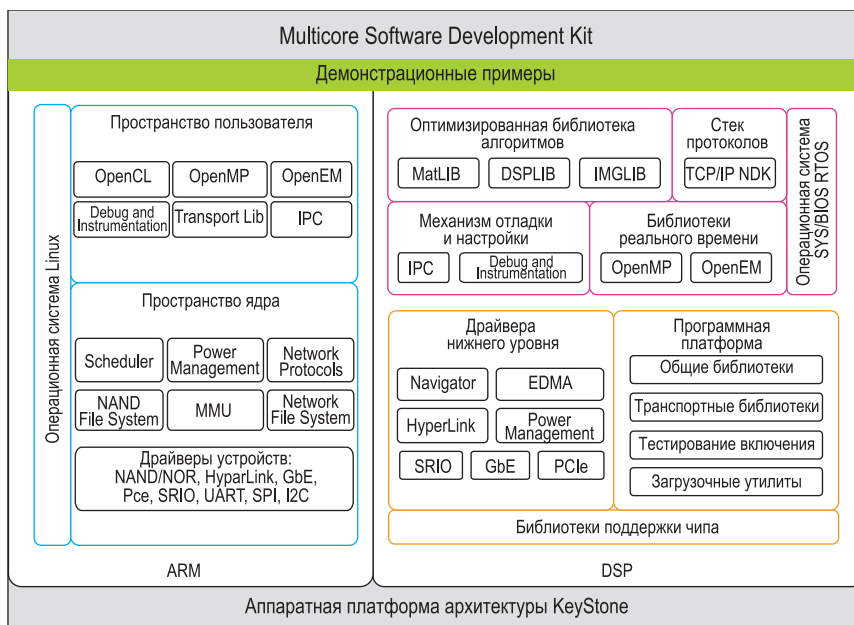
Multicore Software Development Kit

Демонстрационные примеры

Операционная система Linux

Пространство пользователя

OpenCL

OpenMP

OpenEM

Debug and Instrumentation

Transport Lib

IPC

Пространство ядра

Scheduler

Power Management

Network Protocols

NAND File System

MMU

Network File System

Драйверы устройств: NAND/NOR, HyparLink, GbE, Pce, SRIO, UART, SPI, I2C

ARM

Оптимизированная библиотека алгоритмов

MatLIB

DSPLIB

IMGLIB

Стек протоколов

TCP/IP NDK

Операционная система SYS/BIOS RTOS

Механизм отладки и настройки

IPC

Debug and Instrumentation

Библиотеки реального времени

OpenMP

OpenEM

Драйвера нижнего уровня

Navigator

EDMA

HyperLink

Power Management

SRIO

GbE

PCIe

Программная платформа

Общие библиотеки

Транспортные библиотеки

Тестирование включения

Загрузочные утилиты

Библиотеки поддержки чипа

DSP

Аппаратная платформа архитектуры KeyStone